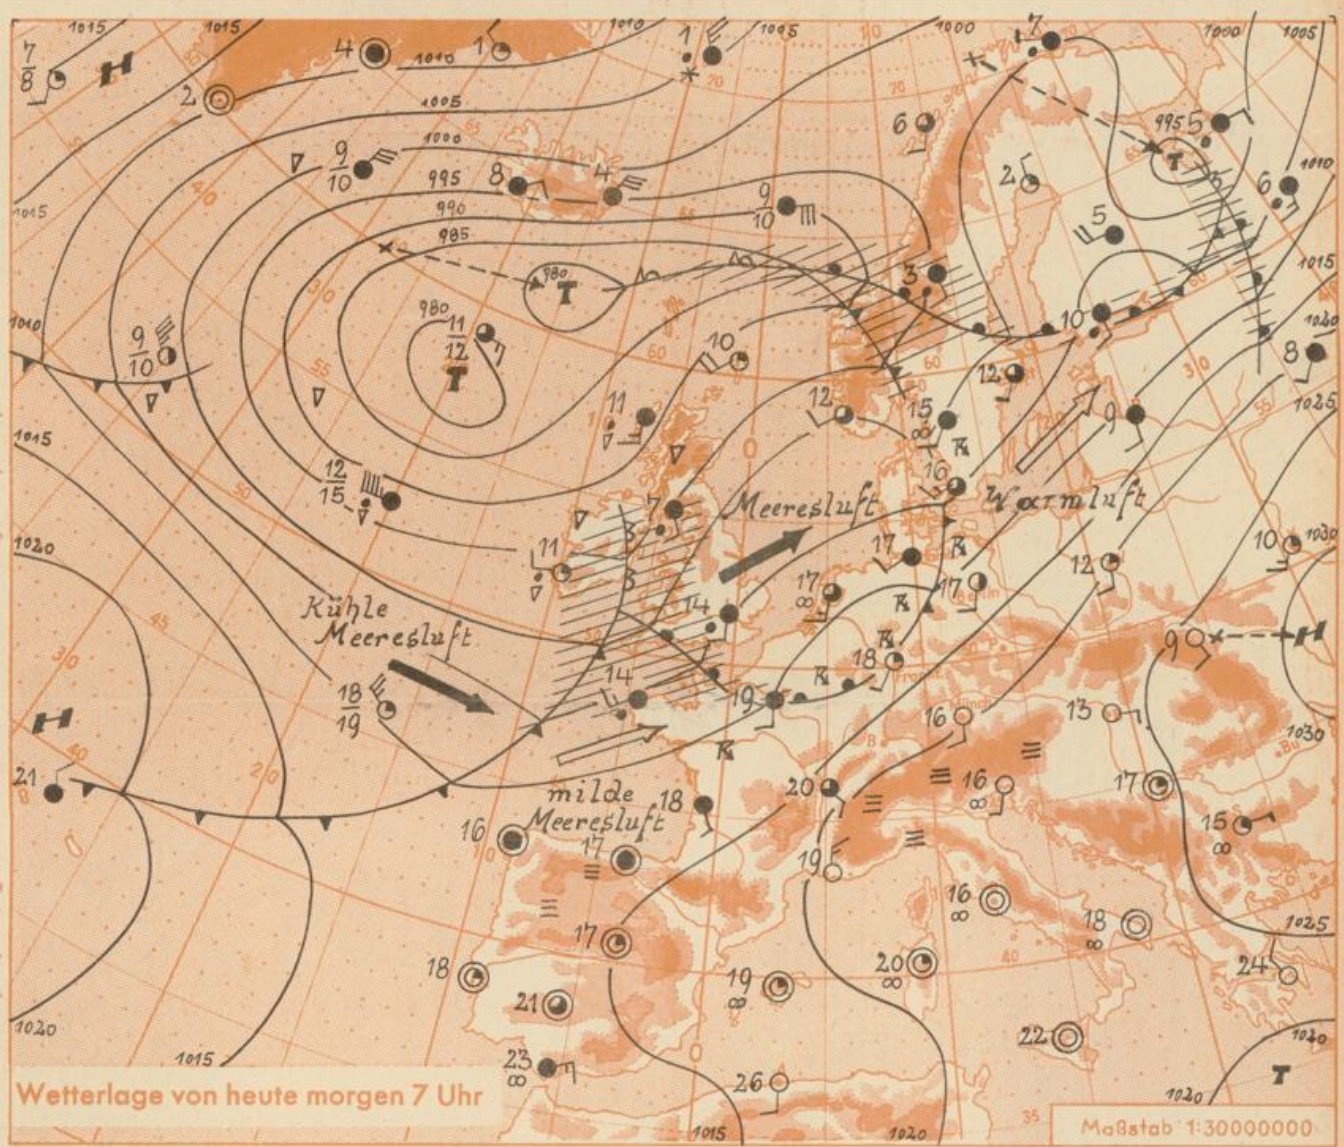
1015
1015
4
1010
1
1
1005
1010
1000
7
1000
1005
$\frac{7}{8}$
H
2
1005
6
995 5
1010
1000
$\frac{9}{10}$
995
8
4
2
6
1015
990
$\frac{9}{10}$
5
985
980
T
3
1015
1010
T
980
$\frac{11}{12}$
10
10
1020
$\frac{9}{10}$
T
12
8
11
12
15
9
1025
1015
$\frac{12}{15}$
16
Meeresluft
Warmluft
7
1020
11
17
12
10
1030
17
17
Kühle
Meeresluft
14
18
9
H
$\frac{18}{19}$
14
19
16
13
1030
H
21
20
16
17
milde
18
Meeresluft
15
16
17
19
16
18
1025
17
18
19
20
24
21
22
1020
1015
23
26
T
1020
1015
1020
Wetterlage von heute morgen 7 Uhr
Maßstab 1:30000000